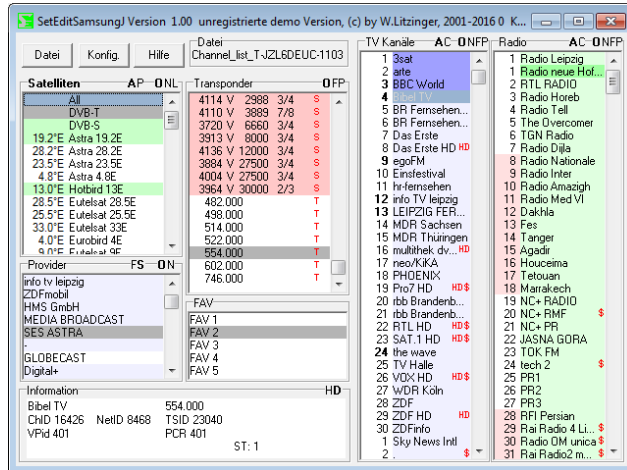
SetEditSamsungJ Version 1.00 unregistrierte demo Version, (c) by W.Litzinger, 2001-2016 0 K...

Datei Konfig. Hilfe

Datei
Channel_list_T-JZL6DEUC-1103

Satelliten AP ONL
All
DVB-T
DVB-S
19.2°E Astra 19.2E
28.2°E Astra 28.2E
23.5°E Astra 23.5E
4.8°E Astra 4.8E
13.0°E Hotbird 13E
28.5°E Eutelsat 28.5E
25.5°E Eutelsat 25.5E
33.0°E Eutelsat 33E
4.0°E Eurobird 4E

Transponder OFP
4114 V 2988 3/4 S
4110 V 3889 7/8 S
3720 V 6660 3/4 S
3913 V 8000 3/4 S
4136 V 12000 3/4 S
3884 V 27500 3/4 S
4004 V 27500 3/4 S
3964 V 30000 2/3 S
482.000 T
498.000 T
514.000 T
522.000 T
554.000 T
602.000 T
746.000 T

Provider FS ON
info tv leipzig
ZDFmobil
HMS GmbH
MEDIA BROADCAST
SES ASTRA
-
GLOBECAST
Digital+

FAV
FAV 1
FAV 2
FAV 3
FAV 4
FAV 5

Information HD
Bibel TV 554.000
ChID 16426 NetID 8468 TSID 23040
VPid 401 PCR 401
ST: 1

TV Kanäle AC ONFP
1 3sat
2 arte
3 BBC World
4 Bibel TV
5 BR Fernsehen...
6 BR Fernsehen...
7 Das Erste
8 Das Erste HD HD
9 egoFM
10 Einsfestival
11 hr-fernsehen
12 info TV leipzig
13 LEIPZIG FER...
14 MDR Sachsen
15 MDR Thüringen
16 multithek dv... HD
17 neo/KiKA
18 PHOENIX
19 Pro7 HD HD$
20 rbb Brandenb...
21 rbb Brandenb...
22 RTL HD HD$
23 SAT.1 HD HD$
24 the wave
25 TV Halle
26 VOX HD HD$
27 WDR Köln
28 ZDF
29 ZDF HD HD
30 ZDFinfo
1 Sky News Intl
2 . $

Radio AC ONFP
1 Radio Leipzig
1 Radio neue Hof...
2 RTL RADIO
3 Radio Horeb
4 Radio Tell
5 The Overcomer
6 TGN Radio
7 Radio Dijla
8 Radio Nationale
9 Radio Inter
10 Radio Amazigh
11 Radio Med VI
12 Dakhla
13 Fes
14 Tanger
15 Agadir
16 Houceima
17 Tetouan
18 Marrakech
19 NC+ RADIO
20 NC+ RMF $
21 NC+ PR
22 JASNA GORA
23 TOK FM
24 tech 2 $
25 PR1
26 PR2
27 PR3
28 RFI Persian
29 Rai Radio 4 Li... $
30 Radio OM unica $
31 Rai Radio2 m... $